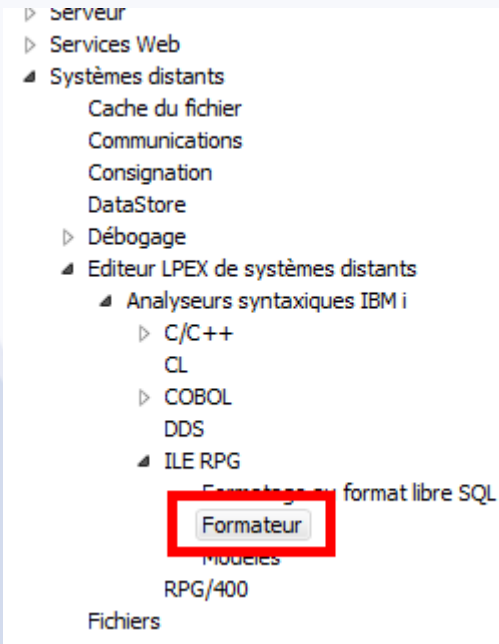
Serveur
Services Web
Systèmes distants
Cache du fichier
Communications
Consignation
DataStore
Débogage
Editeur LPEX de systèmes distants
Analyseurs syntaxiques IBM i
C/C++
CL
COBOL
DDS
ILE RPG
Formatage au format libre SQL
Formateur
Modèles
RPG/400
Fichiers